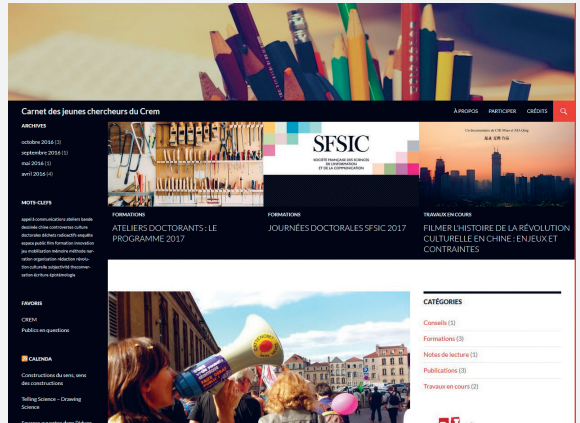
Carnet des jeunes chercheurs du Crem

À PROPOS PARTICIPER CRÉDITS

ARCHIVES

octobre 2016 (3)
septembre 2016 (1)
mai 2016 (1)
avril 2016 (4)

MOTS-CLEFS

appel à communications ateliers bande dessinée chine controverses culture doctorales débats radioactifs enquête espace public film formation innovation jeu mobilisation mémoire méthode narration organisation rédaction révolution culturelle subjectivité thèse valorisation écriture épistémologie

FAVORIS

CREM
Publics en questions

CALENDA

Constructions du sens, sens des constructions

Telling Science – Drawing Science

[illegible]

SFSIC
SOCIÉTÉ FRANÇAISE DES SCIENCES DE L'INFORMATION ET DE LA COMMUNICATION

FORMATIONS
ATELIERS DOCTORANTS : LE PROGRAMME 2017

FORMATIONS
JOURNÉES DOCTORALES SFSIC 2017

TRAVAUX EN COURS
FILMER L'HISTOIRE DE LA RÉVOLUTION CULTURELLE EN CHINE : ENJEUX ET CONTRAINTES

CATÉGORIES

Conseils (1)
Formations (3)
Notes de lecture (1)
Publications (3)
Travaux en cours (2)